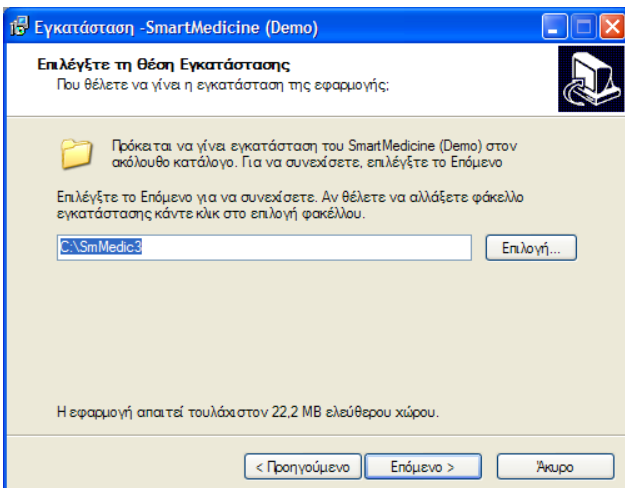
Εγκατάσταση -SmartMedicine (Demo)

Επιλέγξτε τη Θέση Εγκατάστασης
Που θέλετε να γίνει η εγκατάσταση της εφαρμογής;

Πρόκειται να γίνει εγκατάσταση του SmartMedicine (Demo) στον ακόλουθο κατάλογο. Για να συνεχίσετε, επιλέγξτε το Επόμενο

Επιλέγξτε το Επόμενο για να συνεχίσετε. Αν θέλετε να αλλάξετε φάκελλο εγκατάστασης κάντε κλικ στο επιλογή φακέλλου.

C:\SmMedic3

Επιλογή...

Η εφαρμογή απαιτεί τουλάχιστον 22,2 MB ελεύθερου χώρου.

< Προηγούμενο

Επόμενο >

Άκυρο